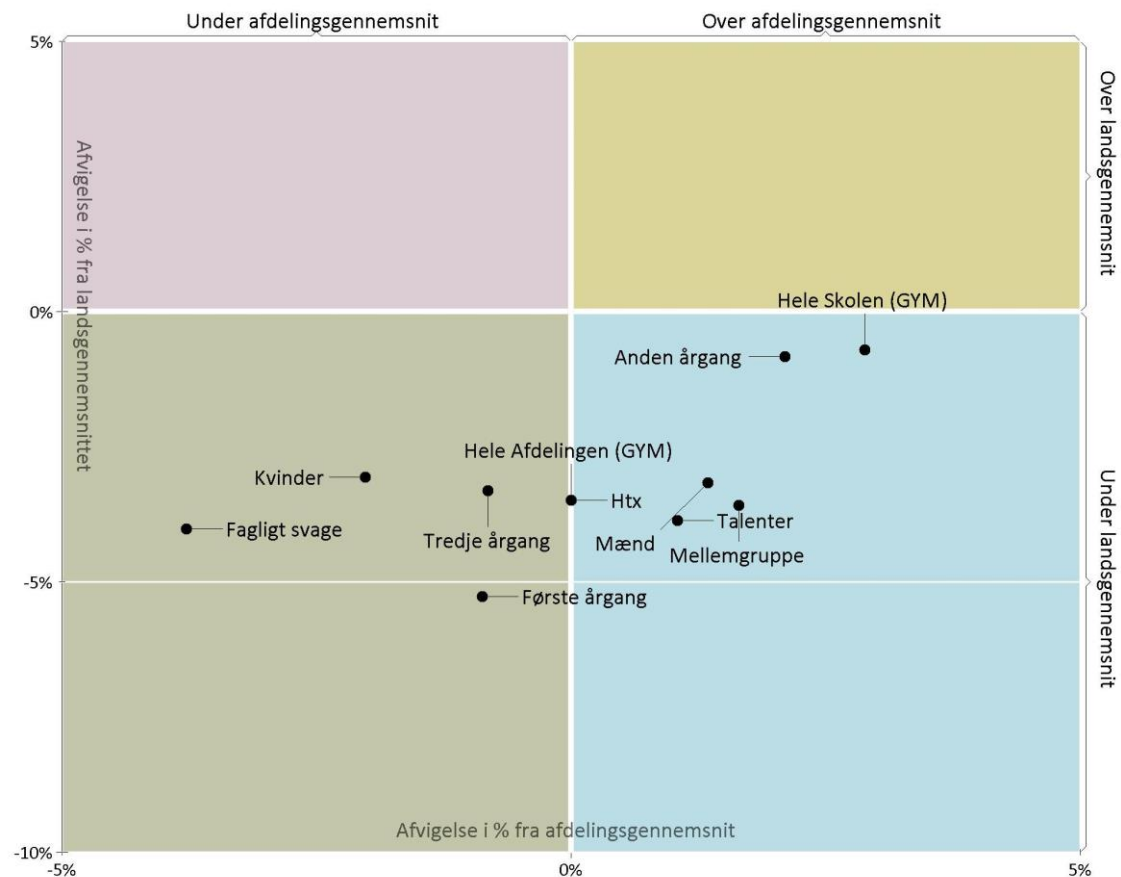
Under afdelingsgennemsnit

Over afdelingsgennemsnit

Over landsgennemsnit

Under landsgennemsnit

Afvigelse i % fra landsgennemsnittet

5%

0%

-5%

-10%

Hele Skolen (GYM)

Anden årgang

Hele Afdelingen (GYM)

Kvinder

Htx

Fagligt svage

Tredje årgang

Mænd

Talenter

Mellemgruppe

Første årgang

Afvigelse i % fra afdelingsgennemsnit

-5%

0%

5%